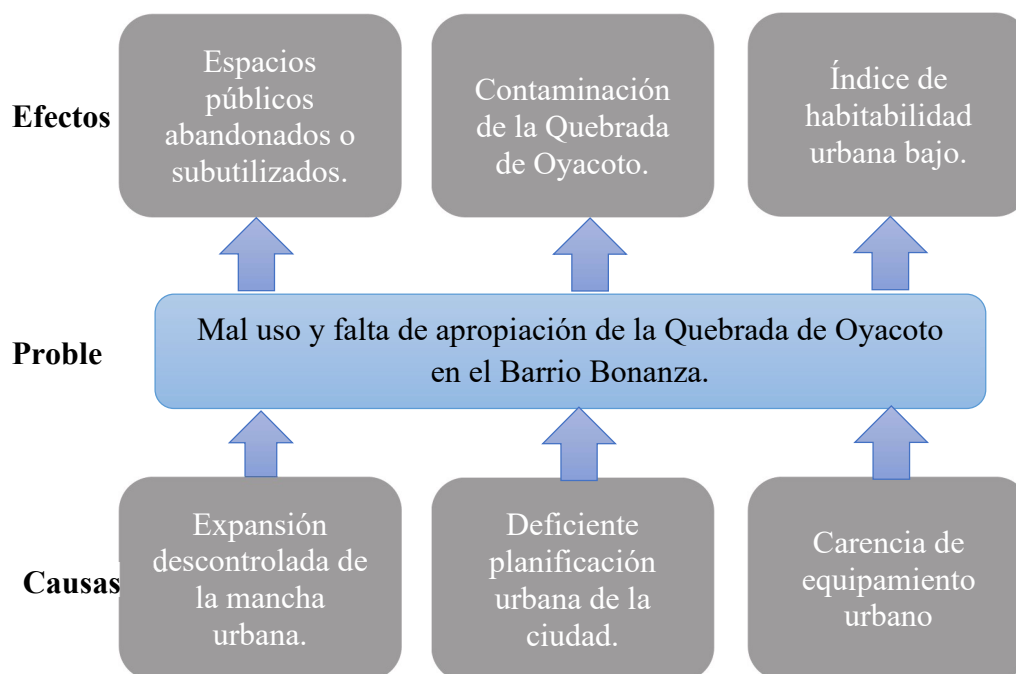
Efectos

Espacios públicos abandonados o subutilizados.

Contaminación de la Quebrada de Oyacoto.

Índice de habitabilidad urbana bajo.

Proble

Mal uso y falta de apropiación de la Quebrada de Oyacoto en el Barrio Bonanza.

Causas

Expansión descontrolada de la mancha urbana.

Deficiente planificación urbana de la ciudad.

Carencia de equipamiento urbano